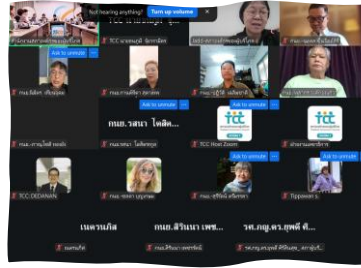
Not hearing anything? Turn up volume

TCC MANAGER

Ask to unmute

Ask to unmute

Ask to unmute

Ask to unmute

กมธ.รสนา โตสิต...

TCC Host Zoom

tcc

tcc

Ask to unmute

Ask to unmute

TCC DEDANAN

Tippawan

เนตรนภิส

กมธ.ศิรินนา เพช...

รศ.กญ.ดร.ยุพดี ที่...

Ask to unmute